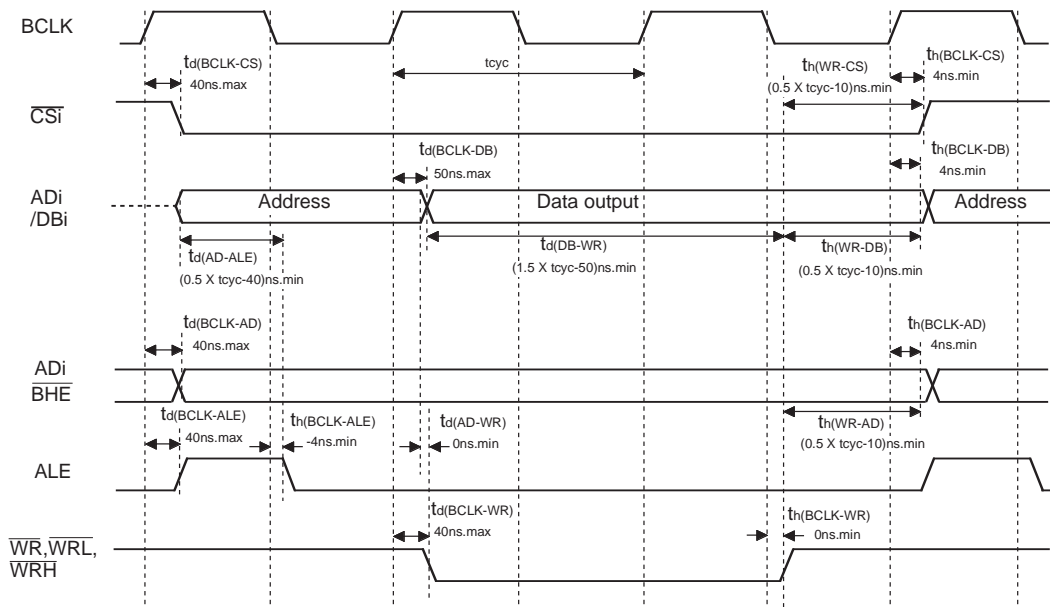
BCLK

$t_{d(BCLK-CS)}$
40ns.max

tcyc

$t_{h(WR-CS)}$
(0.5 X tcyc-10)ns.min

$t_{h(BCLK-CS)}$
4ns.min

$\overline{CSi}$

$t_{d(BCLK-DB)}$
50ns.max

$t_{h(BCLK-DB)}$
4ns.min

ADi
/DBi

Address

Data output

Address

$t_{d(AD-ALE)}$
(0.5 X tcyc-40)ns.min

$t_{d(DB-WR)}$
(1.5 X tcyc-50)ns.min

$t_{h(WR-DB)}$
(0.5 X tcyc-10)ns.min

$t_{d(BCLK-AD)}$
40ns.max

$t_{h(BCLK-AD)}$
4ns.min

ADi
$\overline{BHE}$

$t_{d(BCLK-ALE)}$
40ns.max

$t_{h(BCLK-ALE)}$
-4ns.min

$t_{d(AD-WR)}$
0ns.min

$t_{h(WR-AD)}$
(0.5 X tcyc-10)ns.min

ALE

$t_{d(BCLK-WR)}$
40ns.max

$t_{h(BCLK-WR)}$
0ns.min

$\overline{WR}$,$\overline{WRL}$,
$\overline{WRH}$